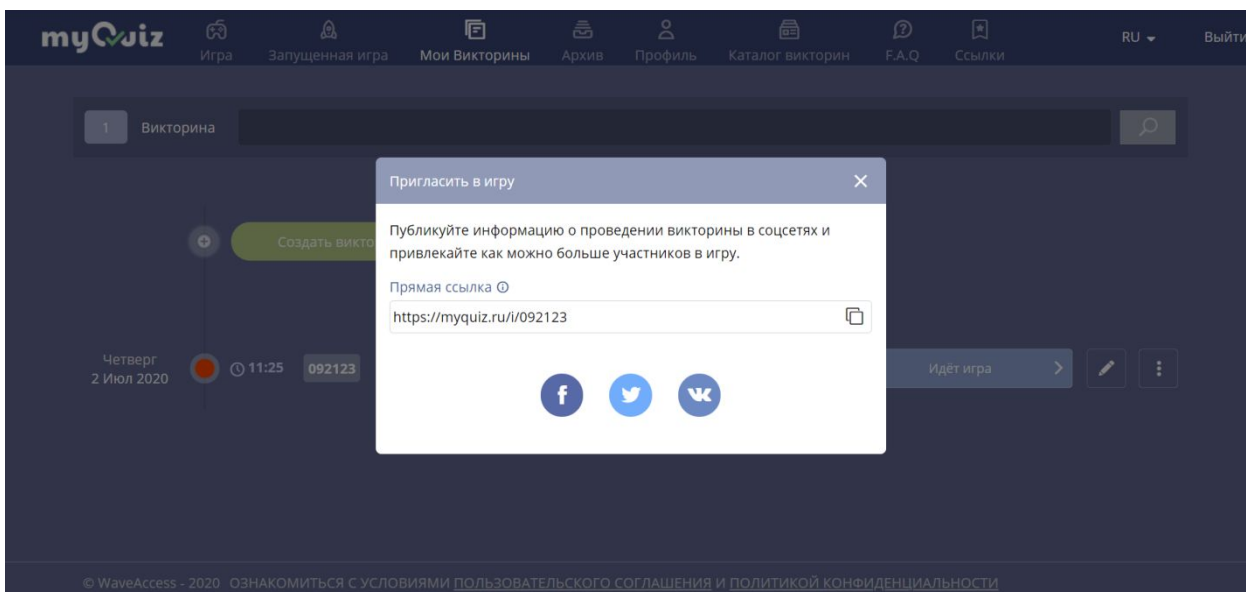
myQuiz Игра Запущенная игра Мои Викторины Архив Профиль Каталог викторин F.A.Q Ссылки RU Выйти

1 Викторина

Создать викто

Четверг
2 Июл 2020

11:25 092123

Идёт игра

Пригласить в игру ×

Публикуйте информацию о проведении викторины в соцсетях и привлекайте как можно больше участников в игру.

Прямая ссылка

https://myquiz.ru/i/092123

f

© WaveAccess - 2020 ОЗНАКОМИТЬСЯ С УСЛОВИЯМИ ПОЛЬЗОВАТЕЛЬСКОГО СОГЛАШЕНИЯ И ПОЛИТИКОЙ КОНФИДЕНЦИАЛЬНОСТИ